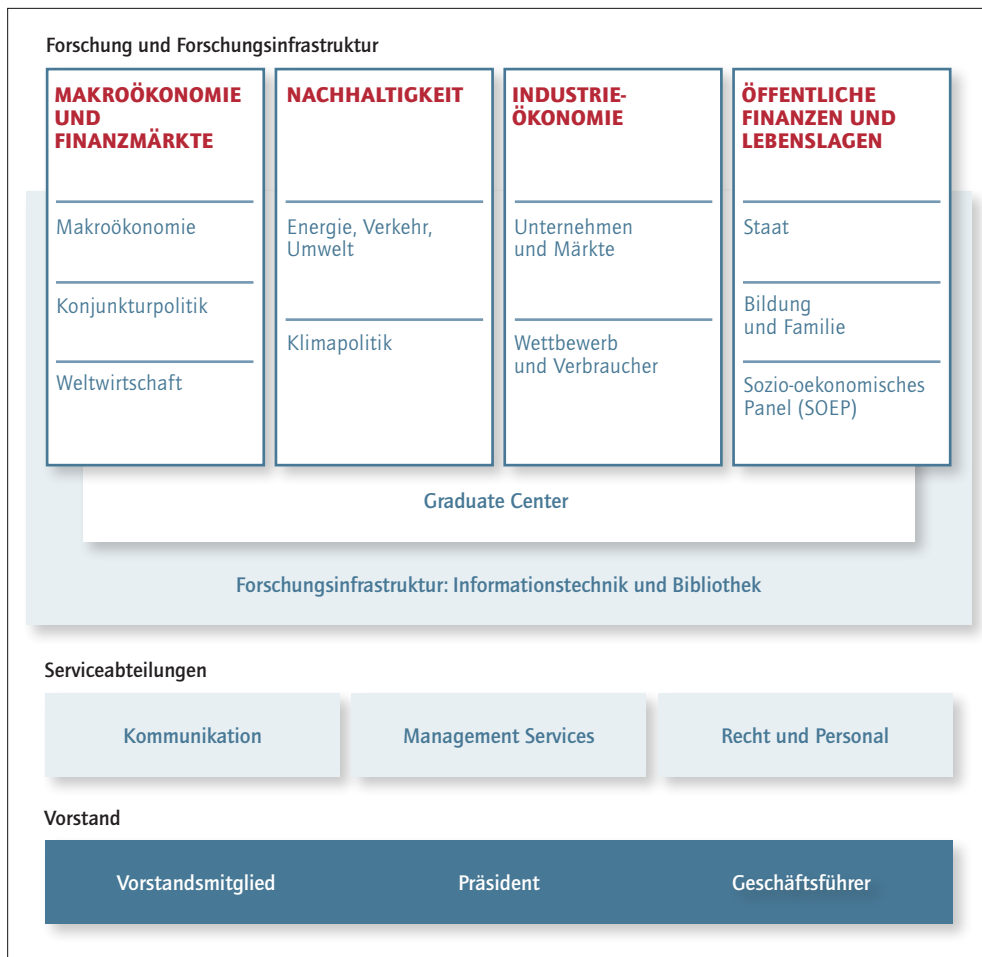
Forschung und Forschungsinfrastruktur

MAKROÖKONOMIE UND FINANZMÄRKTE

Makroökonomie

Konjunkturpolitik

Weltwirtschaft

NACHHALTIGKEIT

Energie, Verkehr, Umwelt

Klimapolitik

INDUSTRIEÖKONOMIE

Unternehmen und Märkte

Wettbewerb und Verbraucher

ÖFFENTLICHE FINANZEN UND LEBENSLAGEN

Staat

Bildung und Familie

Sozio-oekonomisches Panel (SOEP)

Graduate Center

Forschungsinfrastruktur: Informationstechnik und Bibliothek

Serviceabteilungen

Kommunikation

Management Services

Recht und Personal

Vorstand

Vorstandsmitglied

Präsident

Geschäftsführer